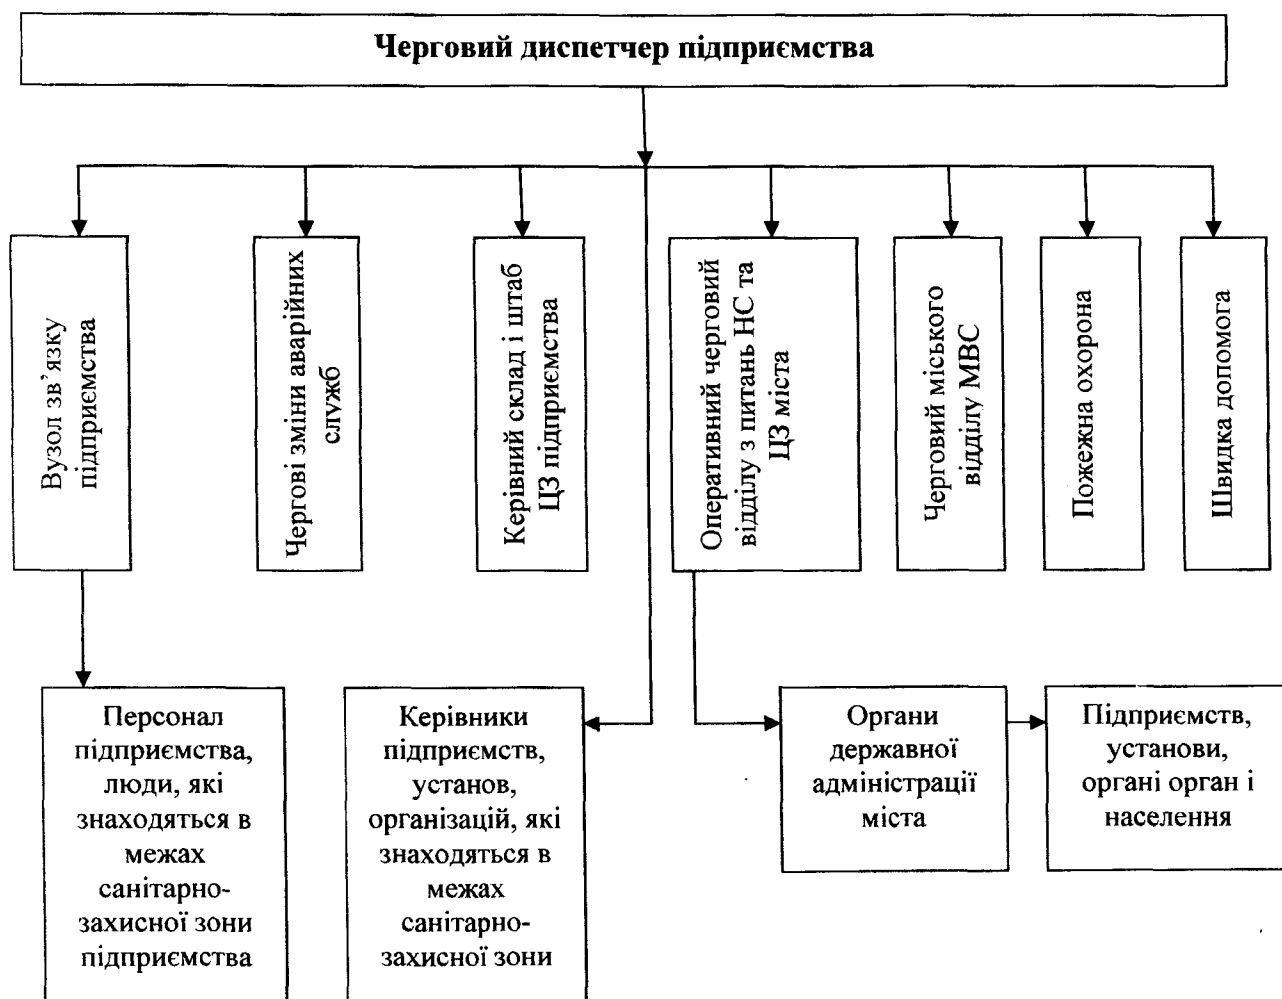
Черговий диспетчер підприємства

Вузол зв'язку підприємства

Чергові зміни аварійних служб

Керівний склад і штаб ЦЗ підприємства

Оперативний черговий відділу з питань НС та ЦЗ міста

Черговий міського відділу МВС

Пожежна охорона

Швидка допомога

Персонал підприємства, люди, які знаходяться в межах санітарно-захисної зони підприємства

Керівники підприємств, установ, організацій, які знаходяться в межах санітарно-захисної зони

Органи державної адміністрації міста

Підприємств, установи, органі орган і населення